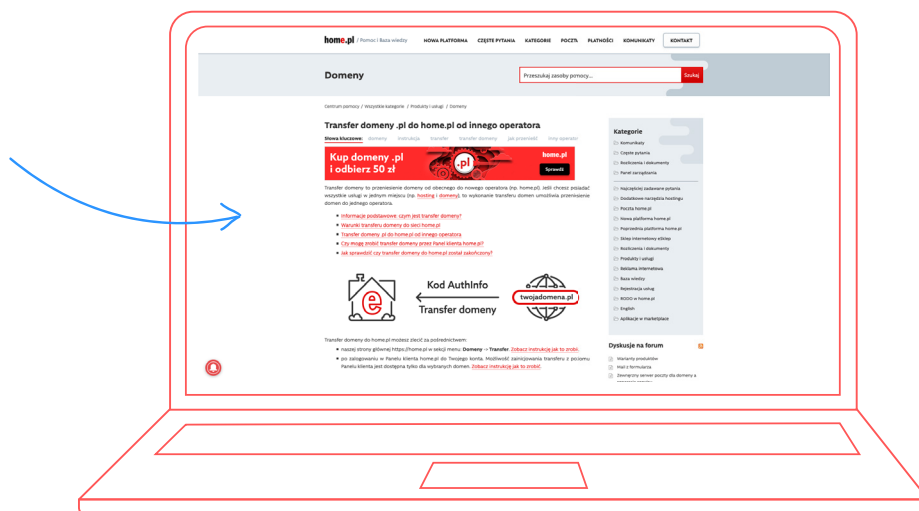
home.pl / Pomoc i Baza wiedzy NOWA PLATFORMA CZĘSTE PYTANIA KATEGORIE POCZTA PŁATNOŚCI KOMUNIKATY KONTAKT

Domeny

Przeszukaj zasoby pomocy... Szukaj

Centrum pomocy / Wszystkie kategorie / Produkty i usługi / Domeny

Transfer domeny .pl do home.pl od innego operatora

Słowa kluczowe: domeny instrukcja transfer transfer domeny jak przenieść inny operator

Kup domeny .pl i odbierz 50 zł .pl home.pl Sprawdź

Transfer domeny to przeniesienie domeny od obecnego do nowego operatora (np. home.pl). Jeśli chcesz posiadać wszystkie usługi w jednym miejscu (np. hosting i domenę), to wykonanie transferu domen umożliwia przeniesienie domen do jednego operatora.

- Informacje podstawowe: czym jest transfer domeny?
- Warunki transferu domeny do sieci home.pl
- Transfer domeny .pl do home.pl od innego operatora
- Czy mogę zlecić transfer domeny przez Panel klienta home.pl?
- Jak sprawdzić czy transfer domeny do home.pl został zakończony?

Kod AuthInfo
Transfer domeny
twojadomena.pl

Transfer domeny do home.pl możesz zlecić za pośrednictwem:
- naszej strony głównej https://home.pl w sekcji menu: Domeny → Transfer. Zobacz instrukcję jak to zrobić.
- po zalogowaniu w Panelu klienta home.pl do Twojego konta. Możliwość zainicjowania transferu z poziomu Panelu klienta jest dostępna tylko dla wybranych domen. Zobacz instrukcję jak to zrobić.

Kategorie
Komunikaty
Częste pytania
Rozliczenia i dokumenty
Panel zarządzania
Najczęściej zadawane pytania
Dodatkowe narzędzia hostingu
Poczta home.pl
Nowa platforma home.pl
Poprzednia platforma home.pl
Sklep internetowy eShop
Rozliczenia i dokumenty
Produkty i usługi
Reklama internetowa
Baza wiedzy
Rejestracja usług
RODO w home.pl
English
Aplikacje w marketplace

Dyskusje na forum
Warianty produktów
Mail z formularza
Zewnętrzny serwer poczty dla domeny a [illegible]